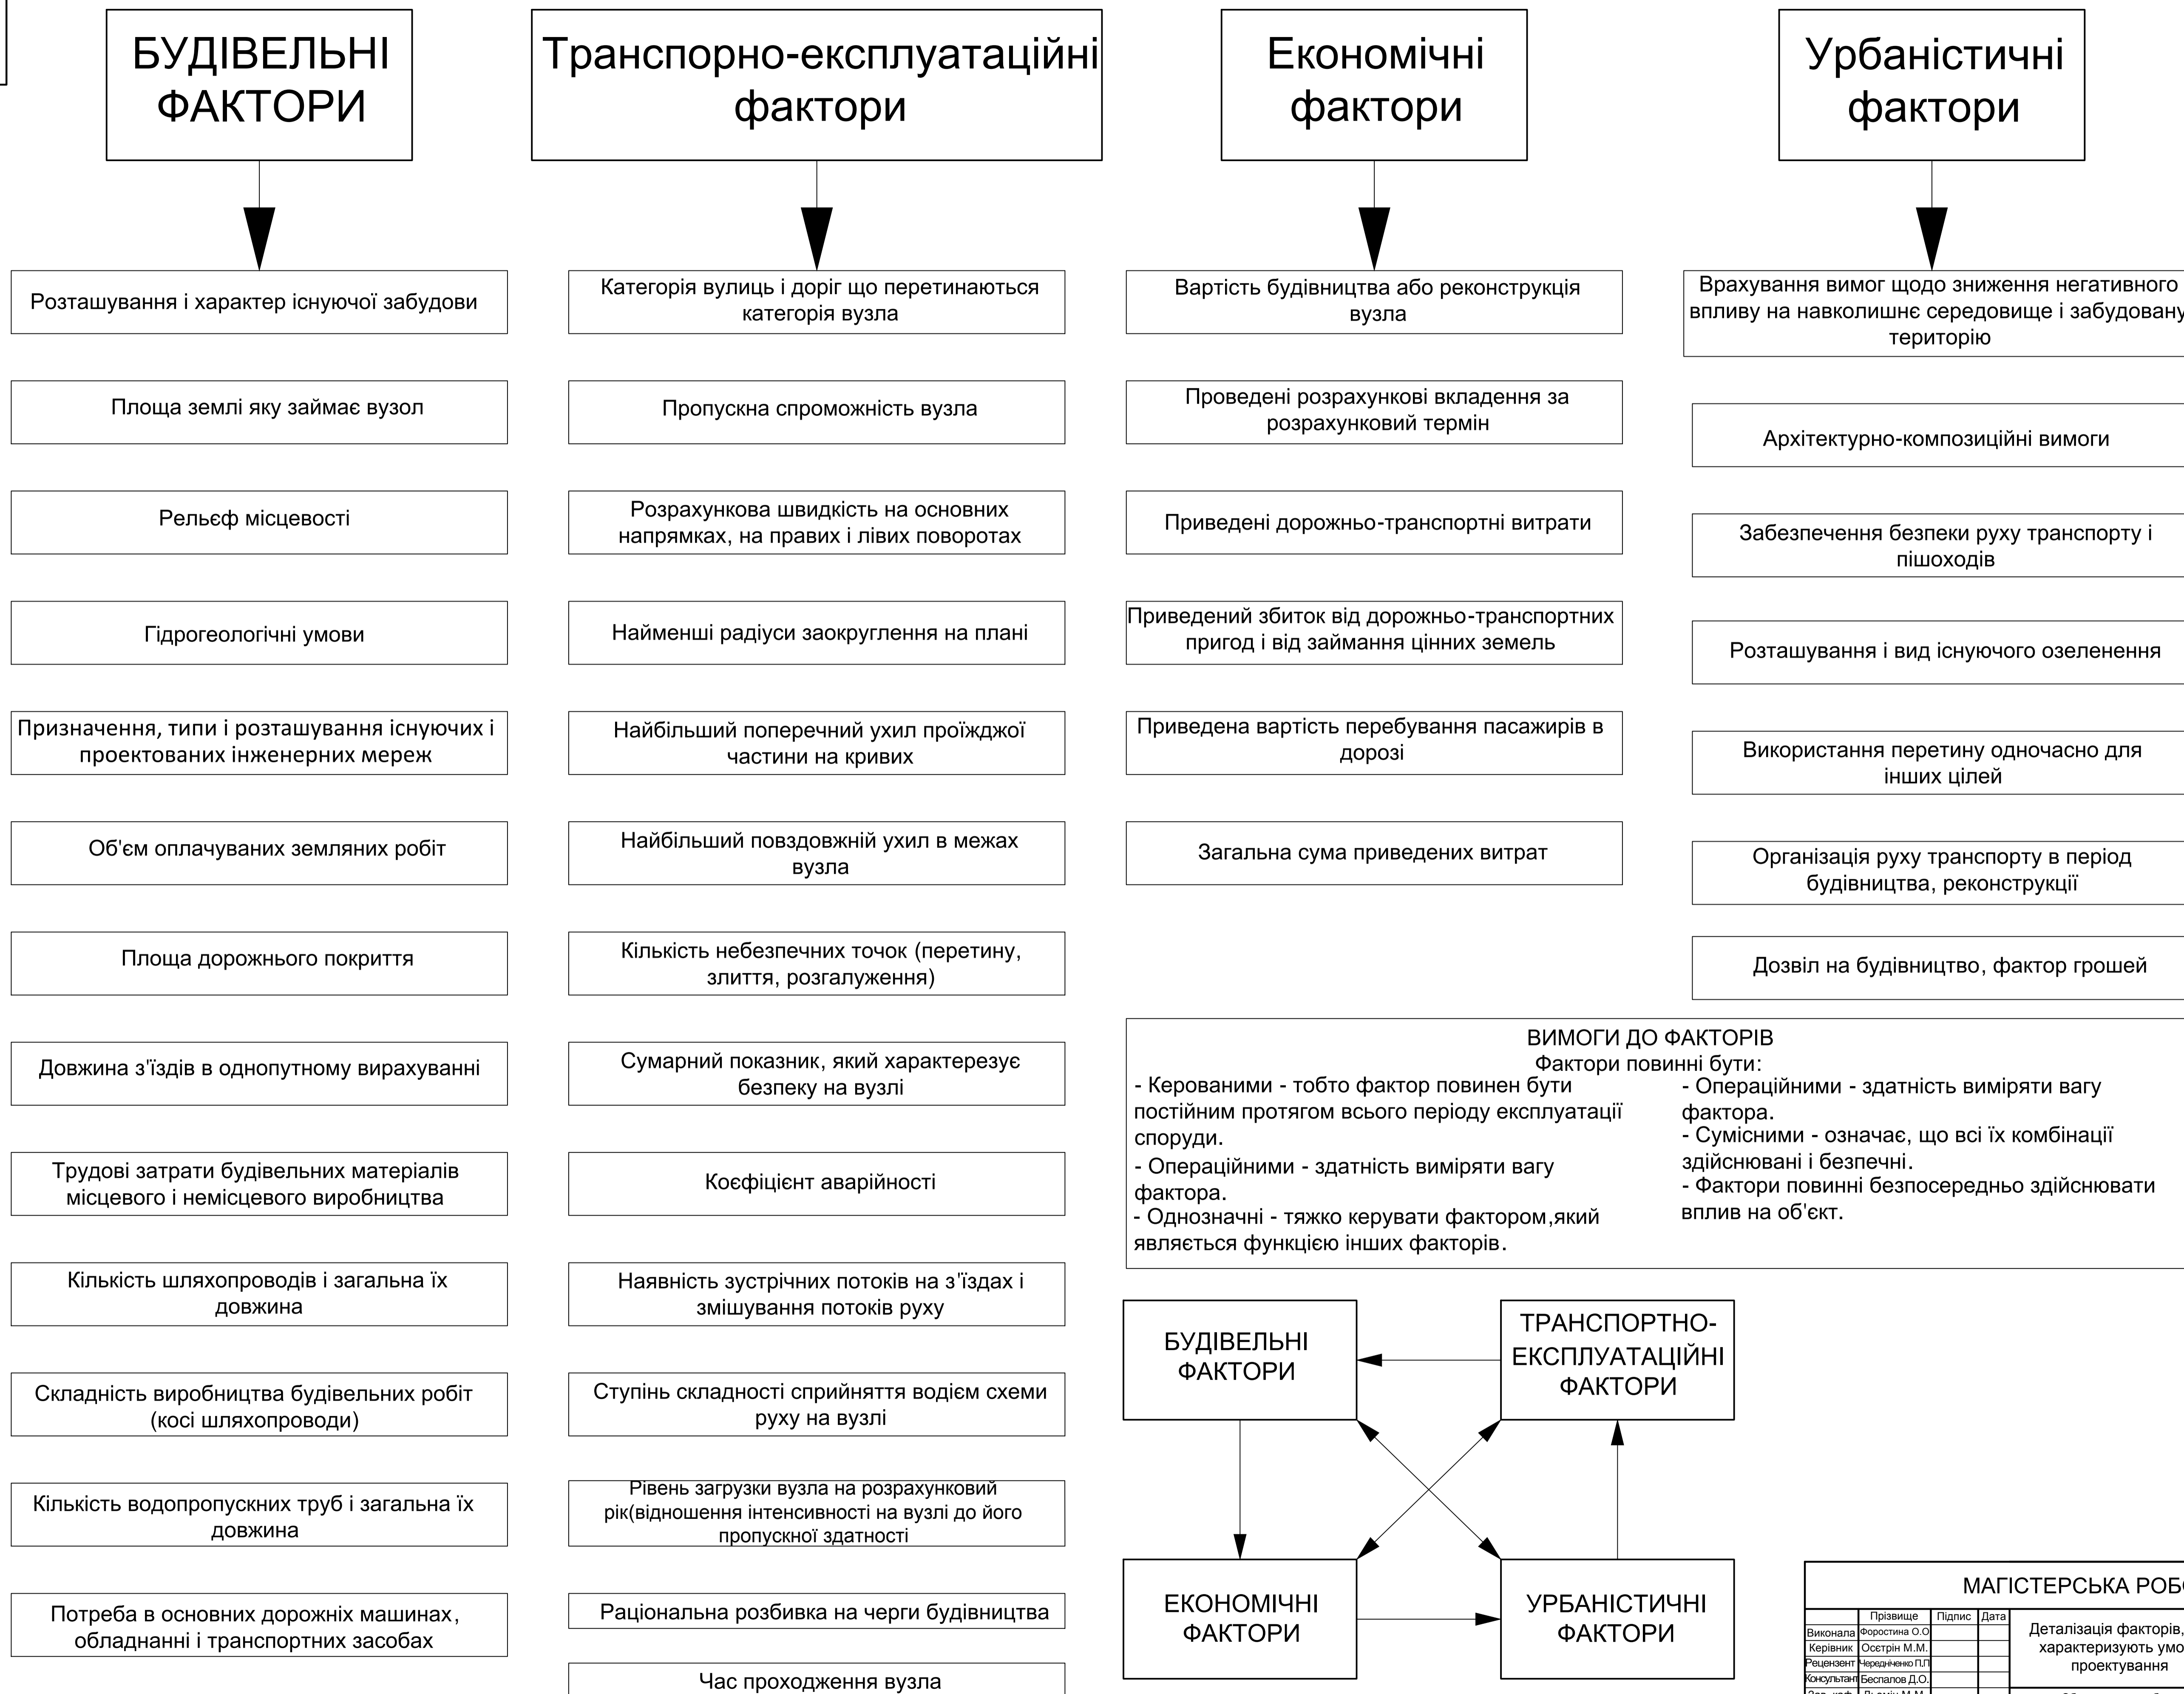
БУДІВЕЛЬНІ ФАКТОРИ

Транспорно-експлуатаційні фактори

Економічні фактори

Урбаністичні фактори

Розташування і характер існуючої забудови

Площа землі яку займає вузол

Рельєф місцевості

Гідрогеологічні умови

Призначення, типи і розташування існуючих і проектованих інженерних мереж

Об'єм оплачуваних земляних робіт

Площа дорожнього покриття

Довжина з'їздів в однопутному вирахуванні

Трудові затрати будівельних матеріалів місцевого і немісцевого виробництва

Кількість шляхопроводів і загальна їх довжина

Складність виробництва будівельних робіт (косі шляхопроводи)

Кількість водопропускних труб і загальна їх довжина

Потреба в основних дорожніх машинах, обладнанні і транспортних засобах

Категорія вулиць і доріг що перетинаються категорія вузла

Пропускна спроможність вузла

Розрахункова швидкість на основних напрямках, на правих і лівих поворотах

Найменші радіуси заокруглення на плані

Найбільший поперечний ухил проїжджої частини на кривих

Найбільший повздовжній ухил в межах вузла

Кількість небезпечних точок (перетину, злиття, розгалуження)

Сумарний показник, який характерезує безпеку на вузлі

Коєфіцієнт аварійності

Наявність зустрічних потоків на з'їздах і змішування потоків руху

Ступінь складності сприйняття водієм схеми руху на вузлі

Рівень загрузки вузла на розрахунковий рік(відношення інтенсивності на вузлі до його пропускної здатності

Раціональна розбивка на черги будівництва

Час проходження вузла

Вартість будівництва або реконструкція вузла

Проведені розрахункові вкладення за розрахунковий термін

Приведені дорожньо-транспортні витрати

Приведений збиток від дорожньо-транспортних пригод і від займання цінних земель

Приведена вартість перебування пасажирів в дорозі

Загальна сума приведених витрат

Врахування вимог щодо зниження негативного впливу на навколишнє середовище і забудовану територію

Архітектурно-композиційні вимоги

Забезпечення безпеки руху транспорту і пішоходів

Розташування і вид існуючого озеленення

Використання перетину одночасно для інших цілей

Організація руху транспорту в період будівництва, реконструкції

Дозвіл на будівництво, фактор грошей

ВИМОГИ ДО ФАКТОРІВ
Фактори повинні бути:
- Керованими - тобто фактор повинен бути постійним протягом всього періоду експлуатації споруди.
- Операційними - здатність виміряти вагу фактора.
- Однозначні - тяжко керувати фактором,який являється функцією інших факторів.

- Операційними - здатність виміряти вагу фактора.
- Сумісними - означає, що всі їх комбінації здійснювані і безпечні.
- Фактори повинні безпосередньо здійснювати вплив на об'єкт.

БУДІВЕЛЬНІ ФАКТОРИ

ТРАНСПОРТНО-ЕКСПЛУАТАЦІЙНІ ФАКТОРИ

ЕКОНОМІЧНІ ФАКТОРИ

УРБАНІСТИЧНІ ФАКТОРИ

МАГІСТЕРСЬКА РОБО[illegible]

| | Прізвище | Підпис | Дата |
|---|---|---|---|
| Виконала | Форостина О.О. | | |
| Керівник | Осетрін М.М. | | |
| Рецензент | Чередніченко П.П. | | |
| Консультант | Беспалов Д.О. | | |
| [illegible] | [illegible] | | |

Деталізація факторів, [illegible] характеризують умо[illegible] проектування